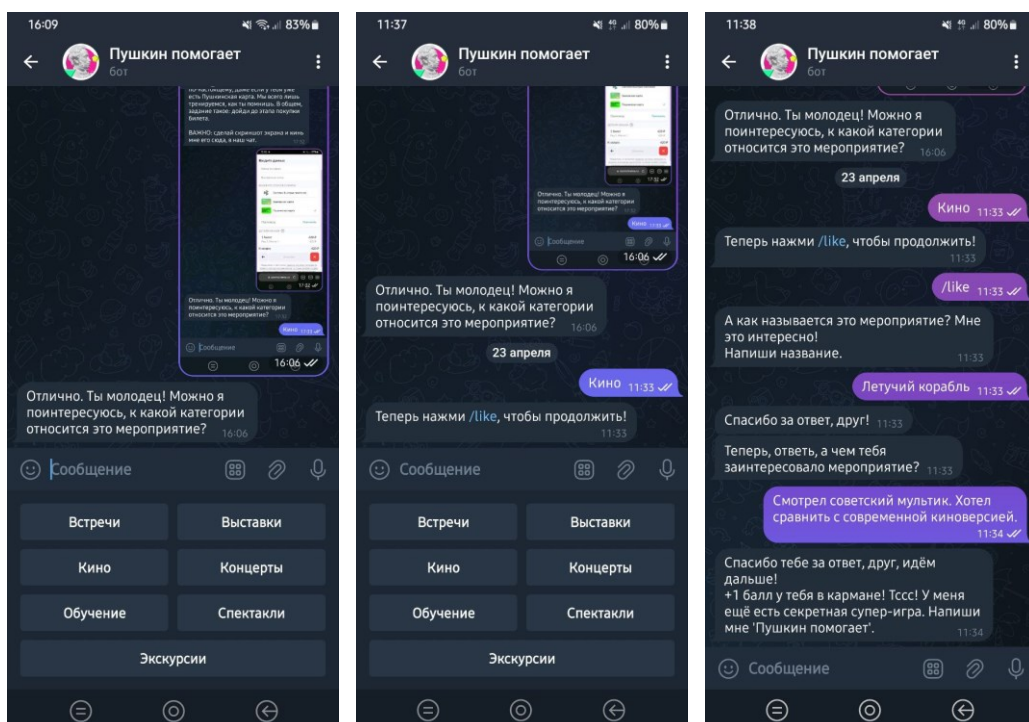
16:09
83%
Пушкин помогает
бот

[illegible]

Отлично. Ты молодец! Можно я поинтересуюсь, к какой категории относится это мероприятие?
Кино
Сообщение
16:06

Отлично. Ты молодец! Можно я поинтересуюсь, к какой категории относится это мероприятие? 16:06

Сообщение

Встречи
Выставки
Кино
Концерты
Обучение
Спектакли
Экскурсии

11:37
80%
Пушкин помогает
бот

Отлично. Ты молодец! Можно я поинтересуюсь, к какой категории относится это мероприятие?
Кино
Сообщение
16:06

Отлично. Ты молодец! Можно я поинтересуюсь, к какой категории относится это мероприятие? 16:06

23 апреля

Кино 11:33

Теперь нажми /like, чтобы продолжить! 11:33

Сообщение

Встречи
Выставки
Кино
Концерты
Обучение
Спектакли
Экскурсии

11:38
80%
Пушкин помогает
бот

Отлично. Ты молодец! Можно я поинтересуюсь, к какой категории относится это мероприятие? 16:06

23 апреля

Кино 11:33

Теперь нажми /like, чтобы продолжить! 11:33

/like 11:33

А как называется это мероприятие? Мне это интересно!
Напиши название. 11:33

Летучий корабль 11:33

Спасибо за ответ, друг! 11:33

Теперь, ответь, а чем тебя заинтересовало мероприятие? 11:33

Смотрел советский мультик. Хотел сравнить с современной киноверсией. 11:34

Спасибо тебе за ответ, друг, идём дальше!
+1 балл у тебя в кармане! Тссс! У меня ещё есть секретная супер-игра. Напиши мне 'Пушкин помогает'. 11:34

Сообщение